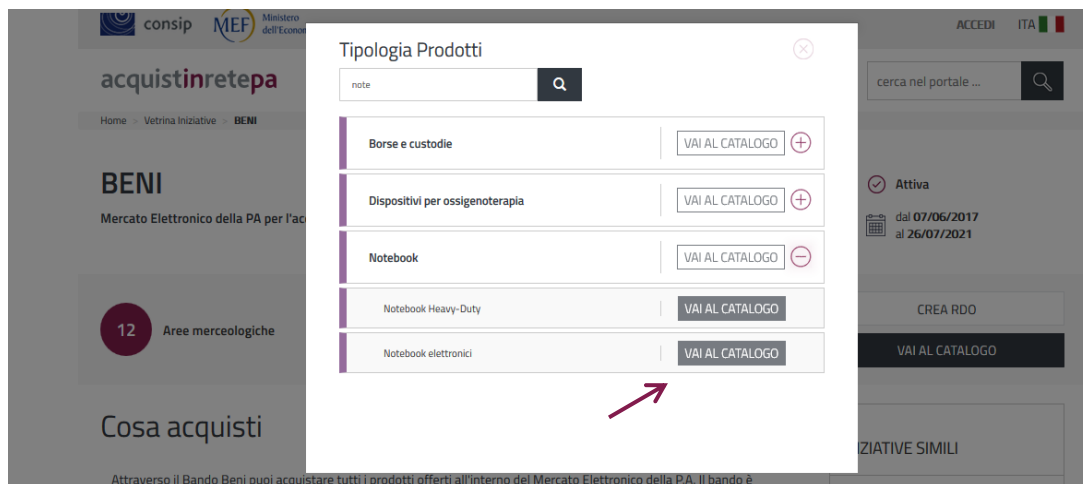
consip MEF Ministero dell'Econom

ACCEDI ITA

acquistinretepa

cerca nel portale ...

Home > Vetrina Iniziative > BENI

BENI

Mercato Elettronico della PA per l'ac

Attiva

dal 07/06/2017 al 26/07/2021

12 Aree merceologiche

CREA RDO

VAI AL CATALOGO

Cosa acquisti

INIZIATIVE SIMILI

Attraverso il Bando Beni puoi acquistare tutti i prodotti offerti all'interno del Mercato Elettronico della P.A. Il bando è

Tipologia Prodotti

note

Borse e custodie VAI AL CATALOGO

Dispositivi per ossigenoterapia VAI AL CATALOGO

Notebook VAI AL CATALOGO

Notebook Heavy-Duty VAI AL CATALOGO

Notebook elettronici VAI AL CATALOGO